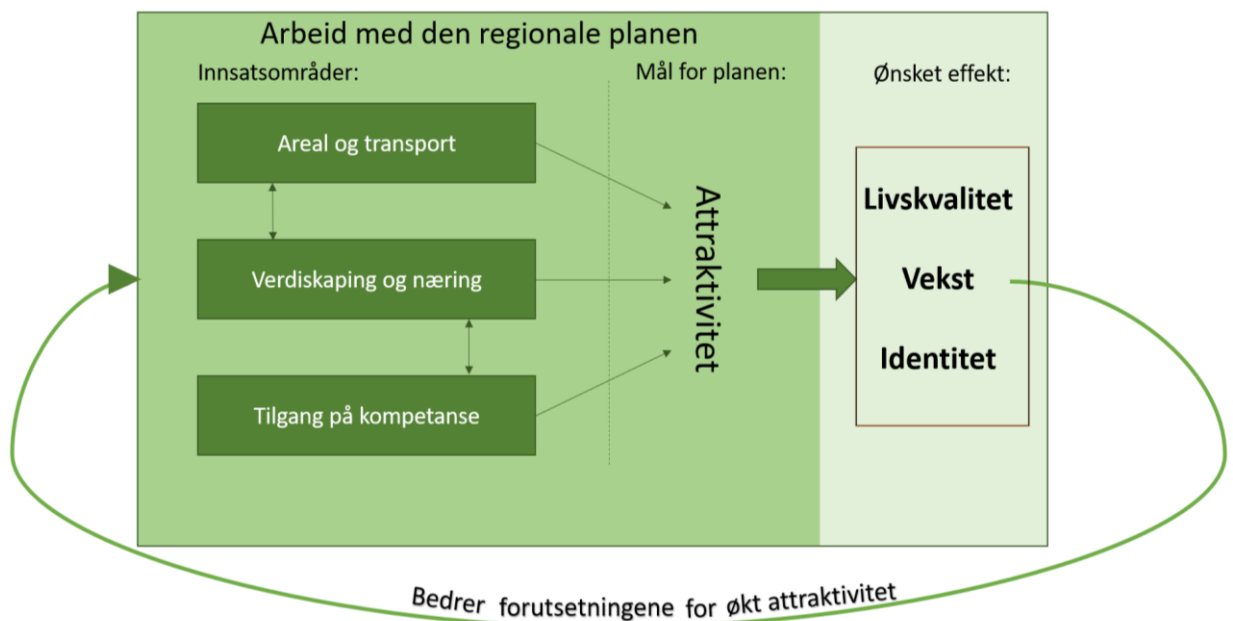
Arbeid med den regionale planen

Innsatsområder:

Mål for planen:

Ønsket effekt:

Areal og transport

Verdiskaping og næring

Tilgang på kompetanse

Attraktivitet

Livskvalitet

Vekst

Identitet

Bedrer forutsetningene for økt attraktivitet